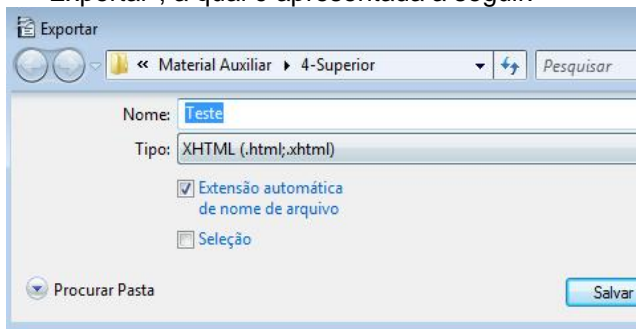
Exportar", a qual é apresentada a seguir:

Exportar

« Material Auxiliar ▸ 4-Superior

Pesquisar

Nome: Teste

Tipo: XHTML (.html;.xhtml)

Extensão automática de nome de arquivo

Seleção

Procurar Pasta

Salvar